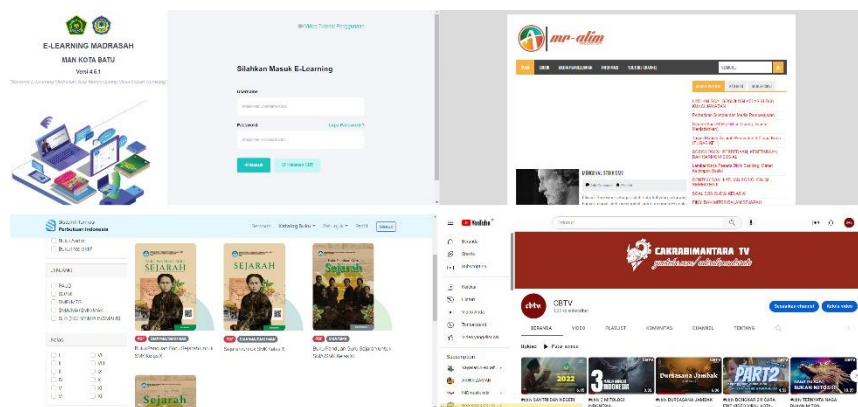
E-LEARNING MADRASAH

MAN KOTA BATU

Versi 4.6.1

Silahkan Masuk E-Learning

Username

Password

Lupa Password ?

Masuk

mr-alim

Sistem Informasi Perbukuan Indonesia

Beranda

Katalog Buku

Pustaka

Masuk

SEJARAH

SEJARAH

Sejarah

Sejarah

YouTube

CAKRABIMANTARA TV

CBTV

Subscribe channel

Kelola video

BERANDA

VIDEO

PLAYLIST

KOMUNITAS

CHANNEL

TENTANG

Untuk Anda

Putar semua

2022

3

Dunkasana Jambak

PART2